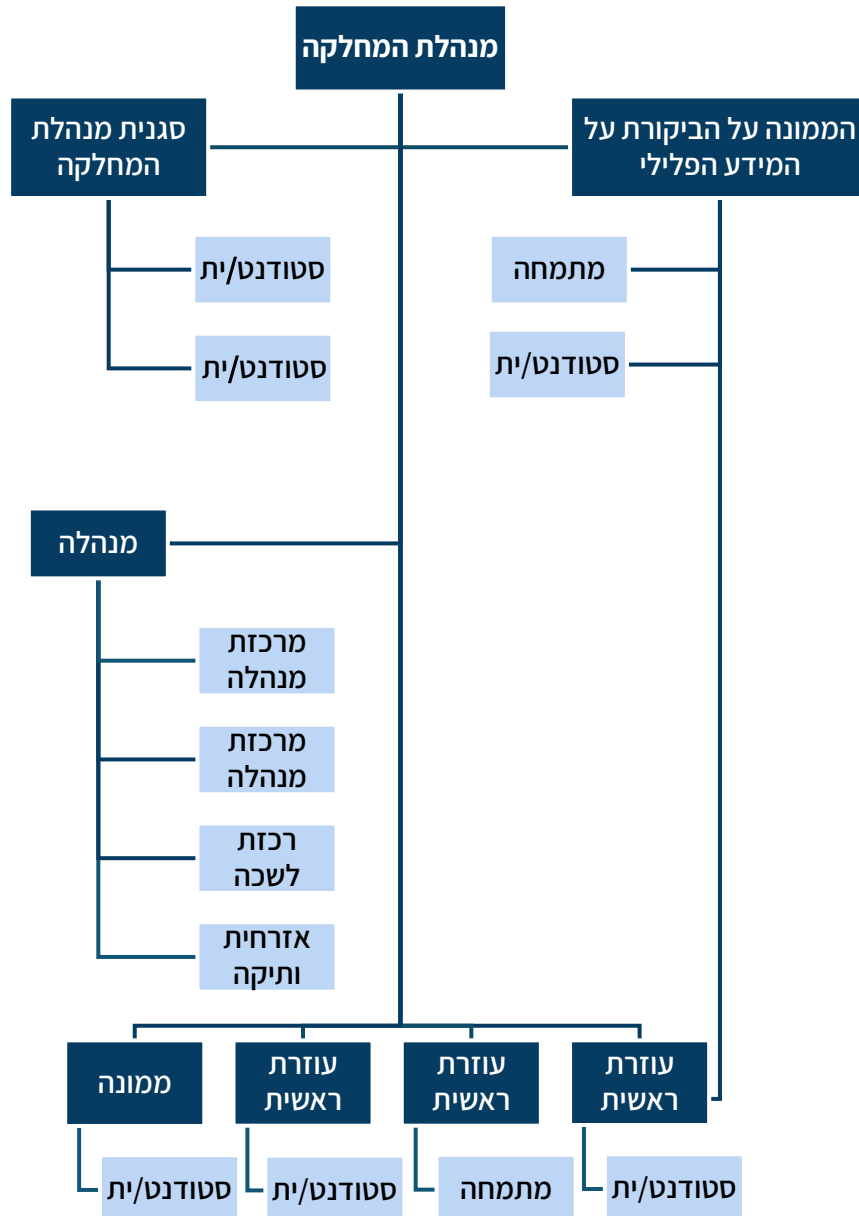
מנהלת המחלקה

הממונה על הביקורת על המידע הפלילי

סגנית מנהלת המחלקה

מתמחה

סטודנט/ית

סטודנט/ית

סטודנט/ית

מנהלה

מרכזת מנהלה

מרכזת מנהלה

רכזת לשכה

אזרחית ותיקה

עוזרת ראשית

עוזרת ראשית

עוזרת ראשית

ממונה

סטודנט/ית

מתמחה

סטודנט/ית

סטודנט/ית